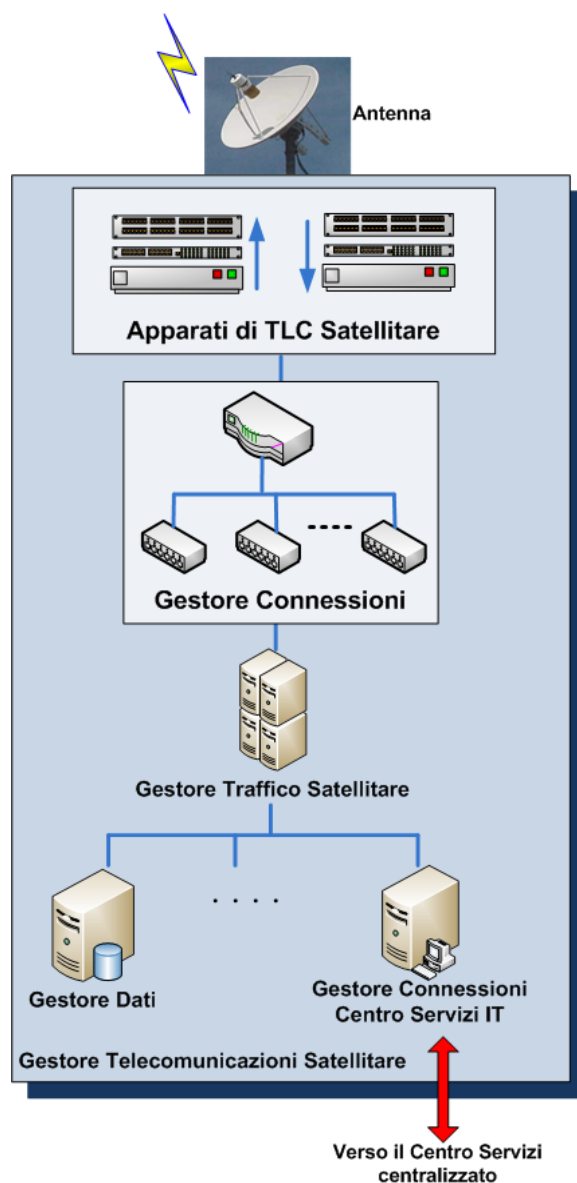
Antenna

Apparati di TLC Satellitare

Gestore Connessioni

Gestore Traffico Satellitare

Gestore Dati

Gestore Connessioni Centro Servizi IT

Gestore Telecomunicazioni Satellitare

Verso il Centro Servizi centralizzato